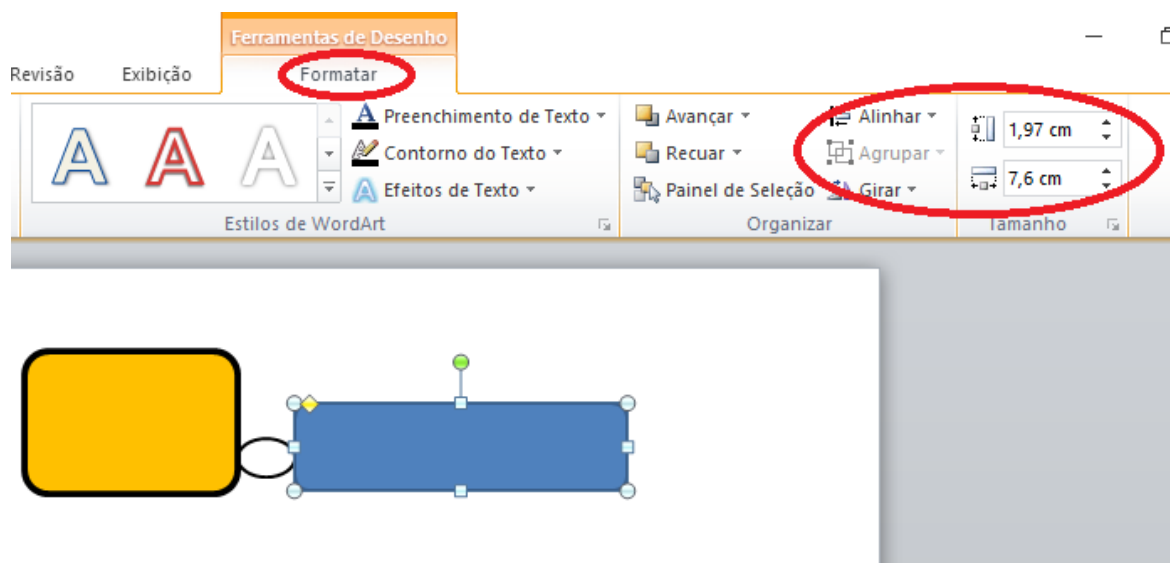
Ferramentas de Desenho

Revisão
Exibição
Formatar

A A A

Preenchimento de Texto
Contorno do Texto
Efeitos de Texto

Estilos de WordArt

Avançar
Recuar
Painel de Seleção

Alinhar
Agrupar
Girar

Organizar

1,97 cm
7,6 cm

Tamanho